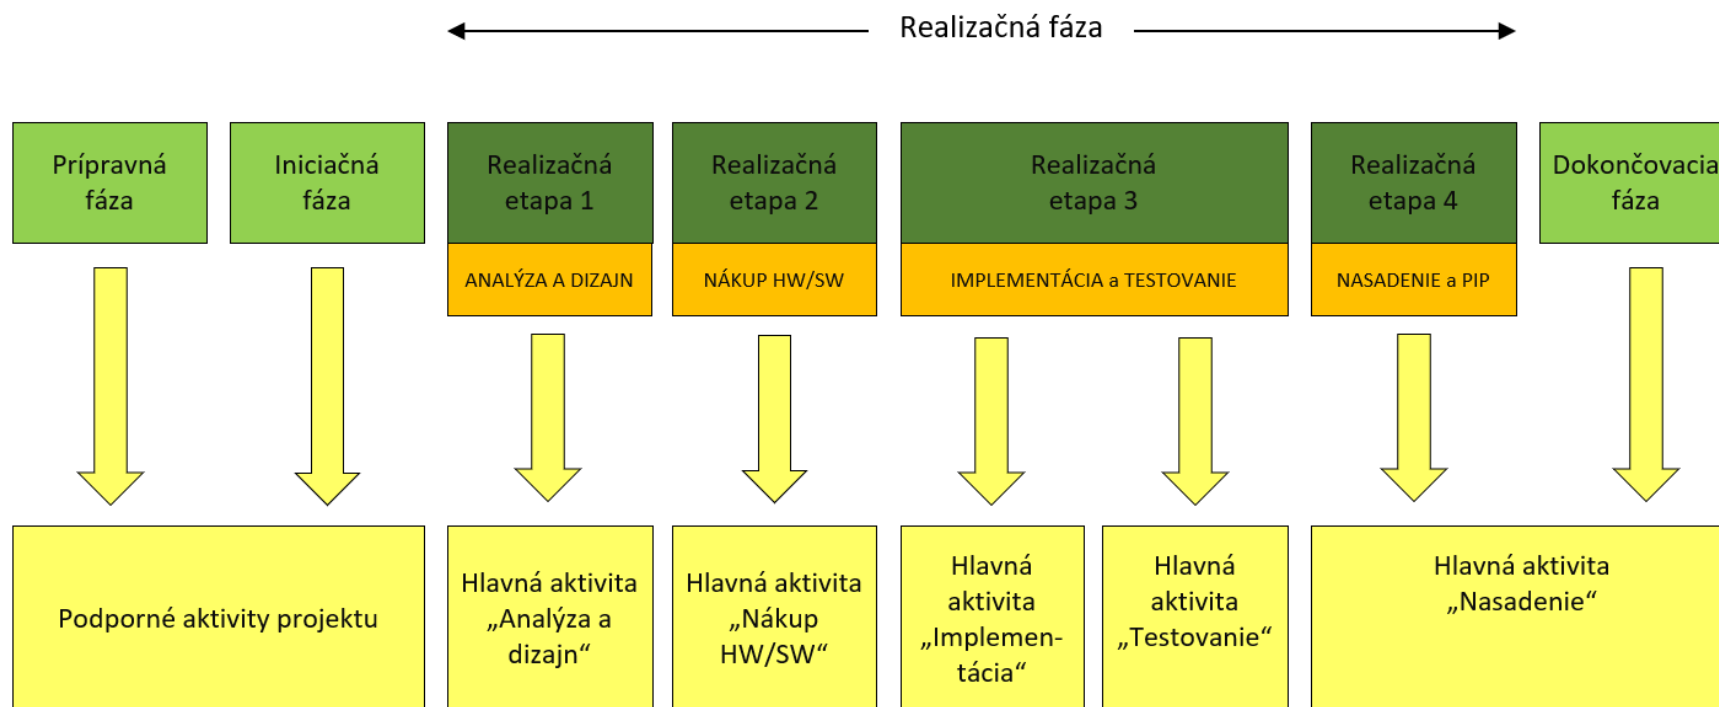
Realizačná fáza

Prípravná fáza

Iniciačná fáza

Realizačná etapa 1

ANALÝZA A DIZAJN

Realizačná etapa 2

NÁKUP HW/SW

Realizačná etapa 3

IMPLEMENTÁCIA a TESTOVANIE

Realizačná etapa 4

NASADENIE a PIP

Dokončovacia fáza

Podporné aktivity projektu

Hlavná aktivita „Analýza a dizajn“

Hlavná aktivita „Nákup HW/SW“

Hlavná aktivita „Implementácia“

Hlavná aktivita „Testovanie“

Hlavná aktivita „Nasadenie“